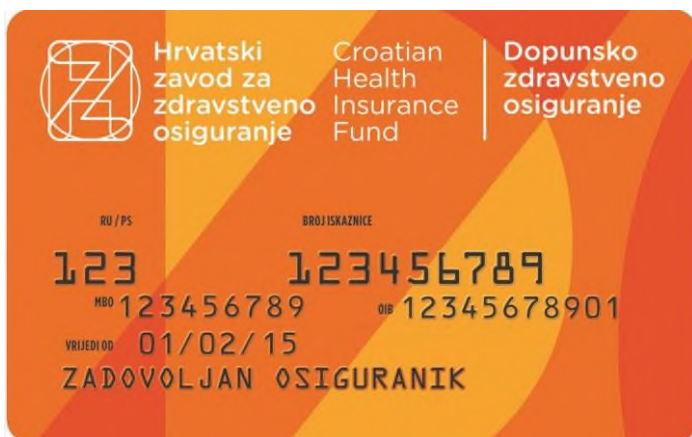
Hrvatski zavod za zdravstveno osiguranje

Croatian Health Insurance Fund

Dopunsko zdravstveno osiguranje

RU / PS

BROJ ISKAZNICE

123

123456789

MBO 123456789

OIB 12345678901

VRIJEDI OD 01/02/15

ZADOVOLJAN OSIGURANIK